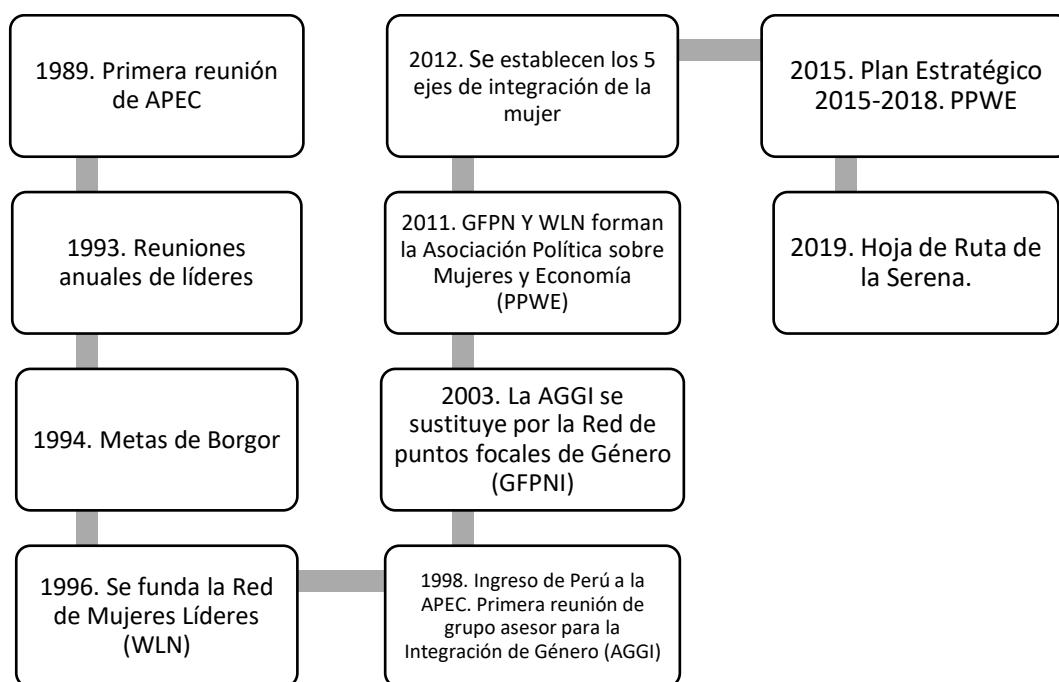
1989. Primera reunión de APEC

1993. Reuniones anuales de líderes

1994. Metas de Borgor

1996. Se funda la Red de Mujeres Líderes (WLN)

1998. Ingreso de Perú a la APEC. Primera reunión de grupo asesor para la Integración de Género (AGGI)

2003. La AGGI se sustituye por la Red de puntos focales de Género (GFPNI)

2011. GFPN Y WLN forman la Asociación Política sobre Mujeres y Economía (PPWE)

2012. Se establecen los 5 ejes de integración de la mujer

2015. Plan Estratégico 2015-2018. PPWE

2019. Hoja de Ruta de la Serena.